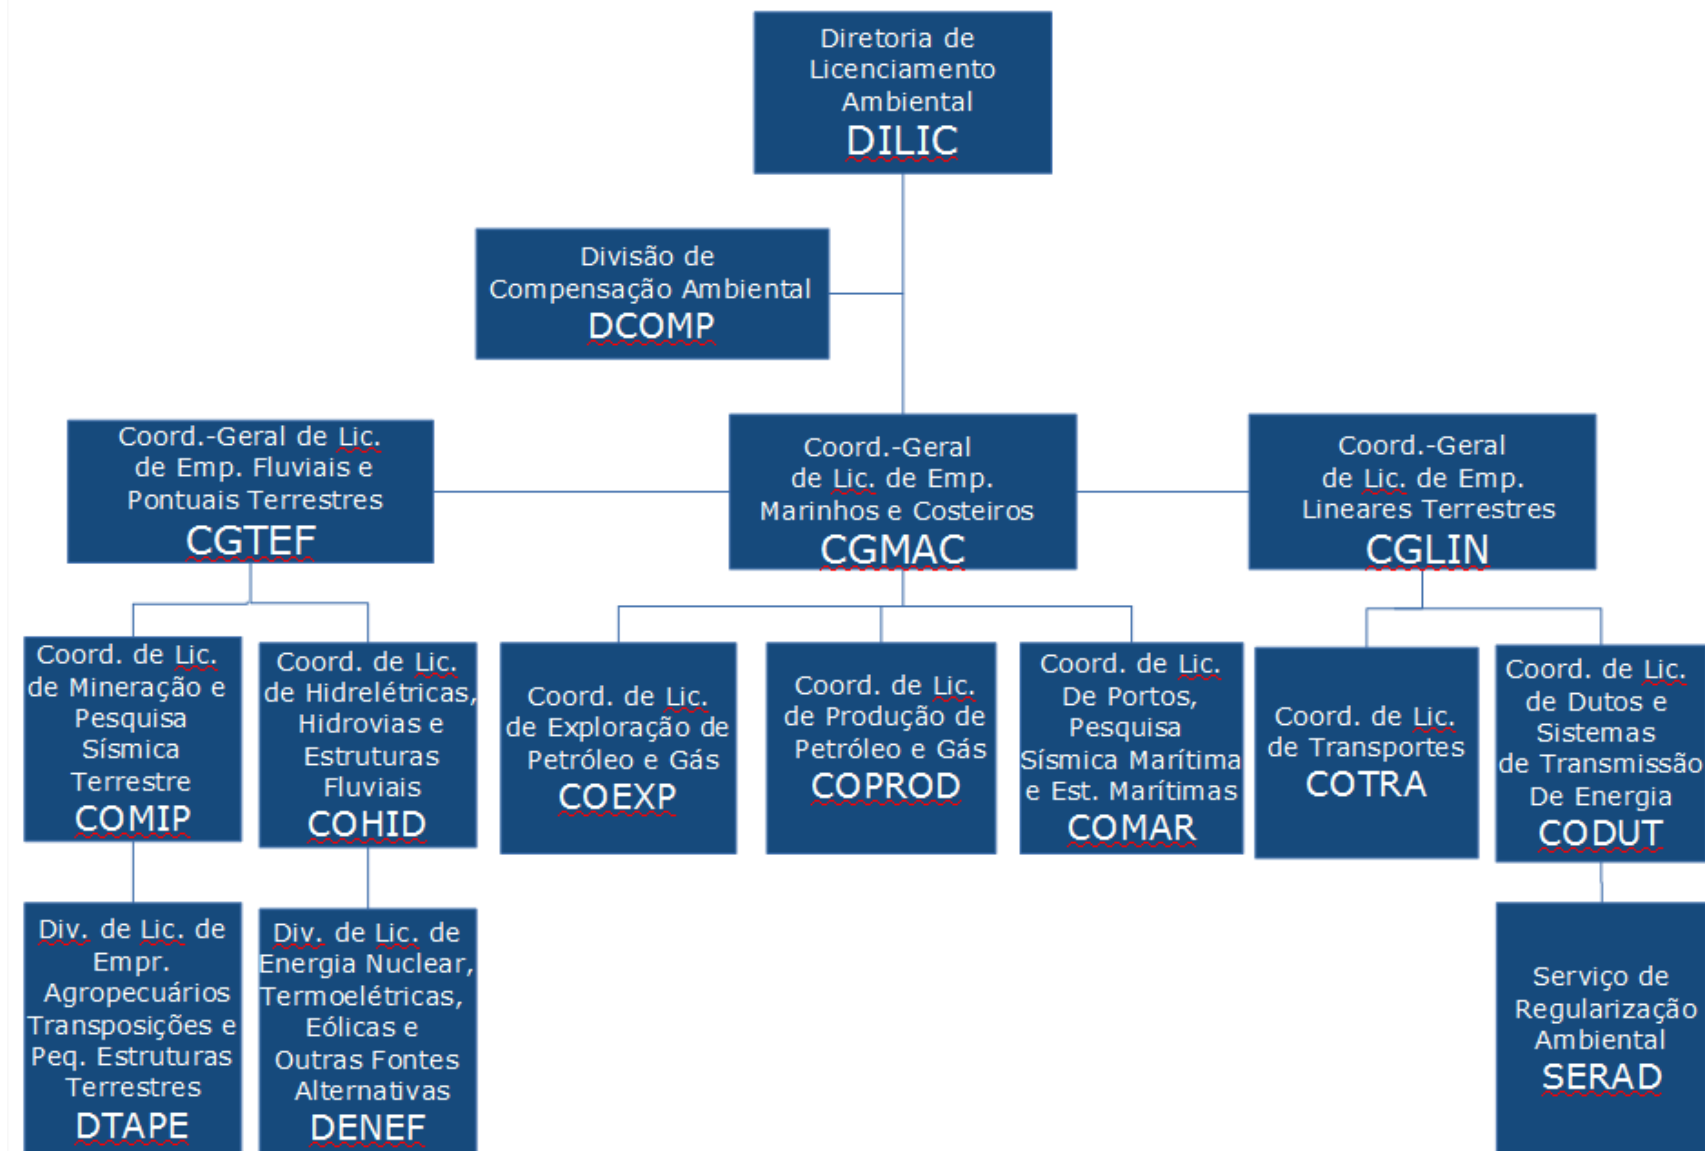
Diretoria de Licenciamento Ambiental
DILIC

Divisão de Compensação Ambiental
DCOMP

Coord.-Geral de Lic. de Emp. Fluviais e Pontuais Terrestres
CGTEF

Coord.-Geral de Lic. de Emp. Marinhos e Costeiros
CGMAC

Coord.-Geral de Lic. de Emp. Lineares Terrestres
CGLIN

Coord. de Lic. de Mineração e Pesquisa Sísmica Terrestre
COMIP

Coord. de Lic. de Hidrelétricas, Hidrovias e Estruturas Fluviais
COHID

Coord. de Lic. de Exploração de Petróleo e Gás
COEXP

Coord. de Lic. de Produção de Petróleo e Gás
COPROD

Coord. de Lic. De Portos, Pesquisa Sísmica Marítima e Est. Marítimas
COMAR

Coord. de Lic. de Transportes
COTRA

Coord. de Lic. de Dutos e Sistemas de Transmissão De Energia
CODUT

Div. de Lic. de Empr. Agropecuários Transposições e Peq. Estruturas Terrestres
DTAPE

Div. de Lic. de Energia Nuclear, Termoelétricas, Eólicas e Outras Fontes Alternativas
DENEF

Serviço de Regularização Ambiental
SERAD